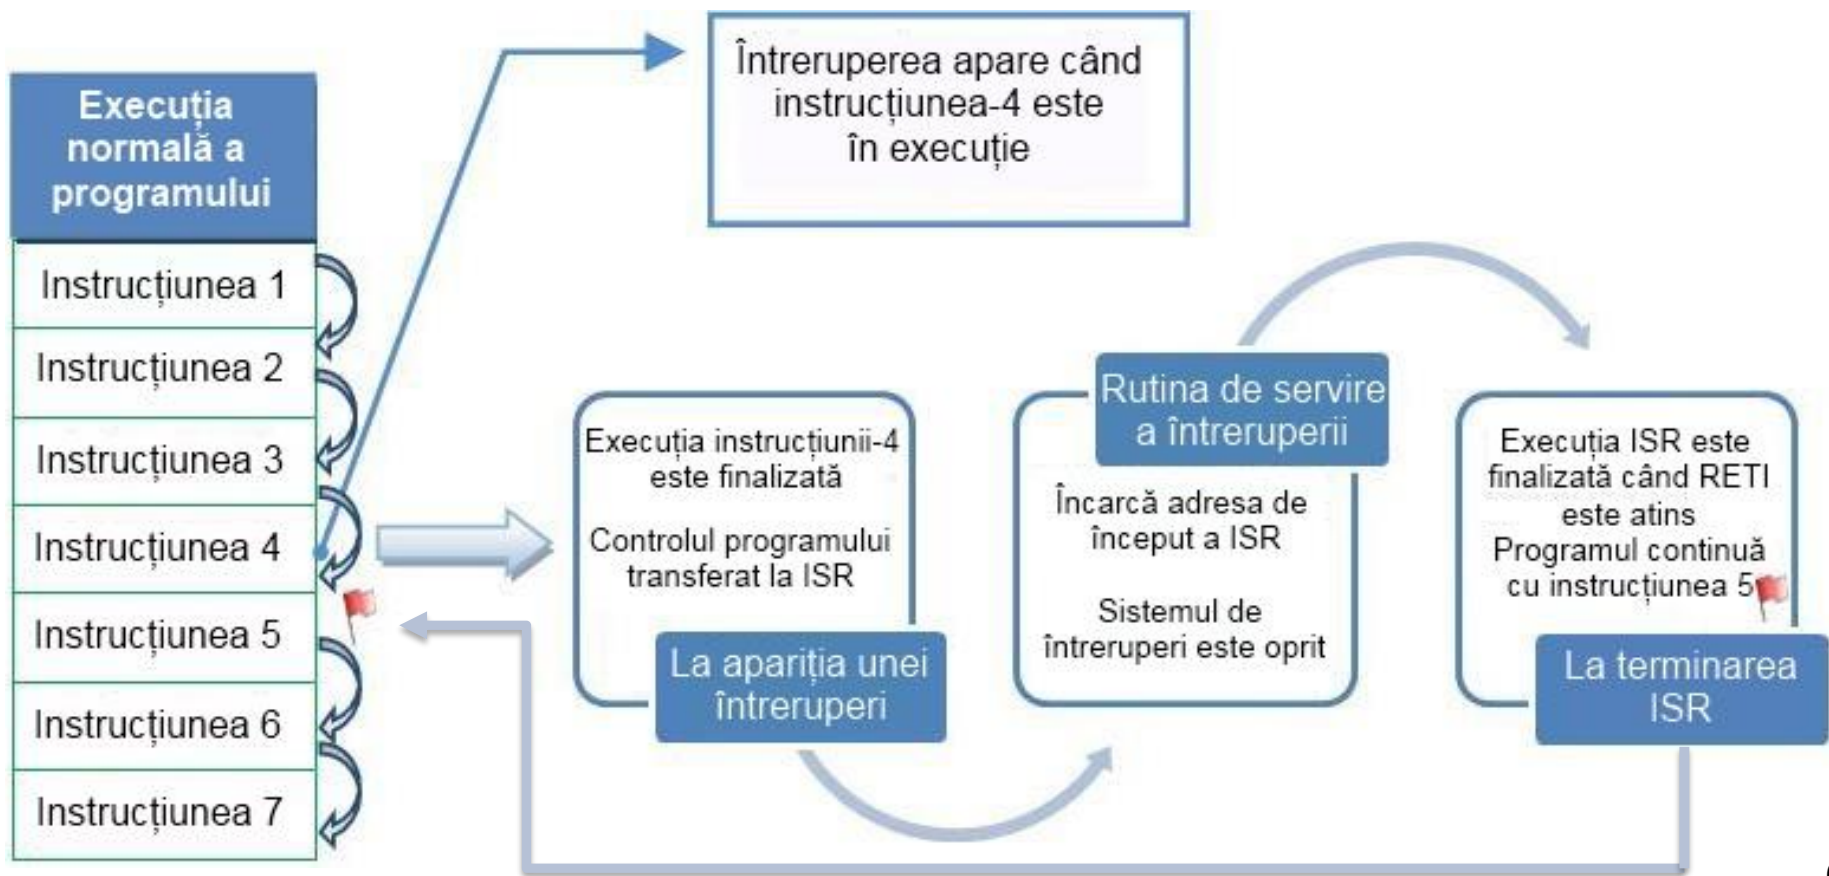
Execuția normală a programului

Instrucțiunea 1

Instrucțiunea 2

Instrucțiunea 3

Instrucțiunea 4

Instrucțiunea 5

Instrucțiunea 6

Instrucțiunea 7

Întreruperea apare când instrucțiunea-4 este în execuție

Execuția instrucțiunii-4 este finalizată

Controlul programului transferat la ISR

La apariția unei întreruperi

Rutina de servire a întreruperii

Încarcă adresa de început a ISR

Sistemul de întreruperi este oprit

Execuția ISR este finalizată când RETI este atins

Programul continuă cu instrucțiunea 5

La terminarea ISR